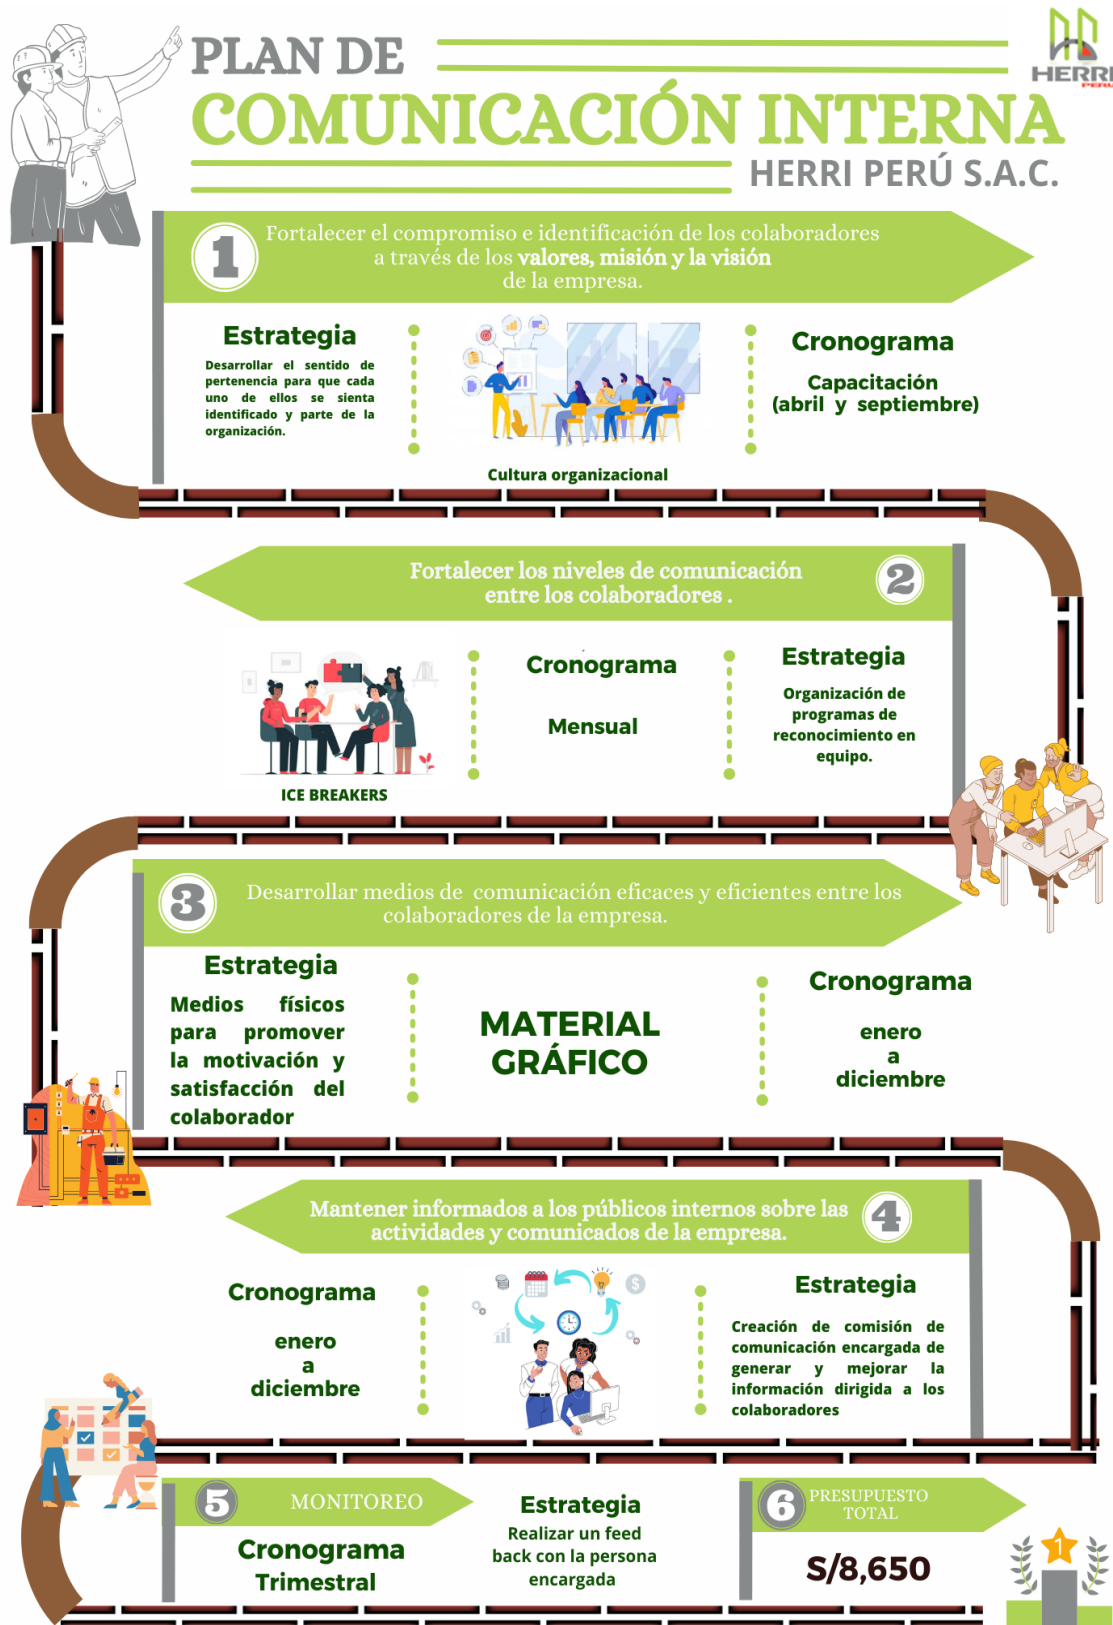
PLAN DE
COMUNICACIÓN INTERNA
HERRI PERÚ S.A.C.

HERRI PERÚ

1 Fortalecer el compromiso e identificación de los colaboradores a través de los valores, misión y la visión de la empresa.

Estrategia
Desarrollar el sentido de pertenencia para que cada uno de ellos se sienta identificado y parte de la organización.

Cultura organizacional

Cronograma
Capacitación (abril y septiembre)

2 Fortalecer los niveles de comunicación entre los colaboradores .

ICE BREAKERS

Cronograma
Mensual

Estrategia
Organización de programas de reconocimiento en equipo.

3 Desarrollar medios de comunicación eficaces y eficientes entre los colaboradores de la empresa.

Estrategia
Medios físicos para promover la motivación y satisfacción del colaborador

MATERIAL GRÁFICO

Cronograma
enero a diciembre

4 Mantener informados a los públicos internos sobre las actividades y comunicados de la empresa.

Cronograma
enero a diciembre

Estrategia
Creación de comisión de comunicación encargada de generar y mejorar la información dirigida a los colaboradores

5 MONITOREO
Cronograma
Trimestral

Estrategia
Realizar un feed back con la persona encargada

6 PRESUPUESTO TOTAL
S/8,650

1